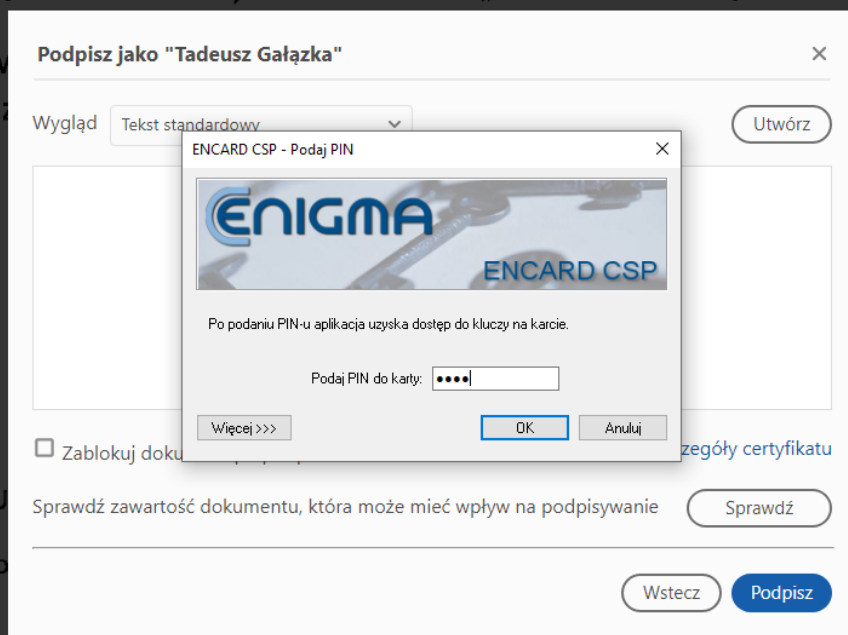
Podpisz jako "Tadeusz Gałązka"

×

Wygląd Tekst standardowy

Utwórz

ENCARD CSP - Podaj PIN

ENIGMA

ENCARD CSP

Po podaniu PIN-u aplikacja uzyska dostęp do kluczy na karcie.

Podaj PIN do karty: ●●●●

Więcej >>>

OK

Anuluj

Zablokuj doku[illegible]

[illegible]zegóły certyfikatu

Sprawdź zawartość dokumentu, która może mieć wpływ na podpisywanie

Sprawdź

Wstecz

Podpisz